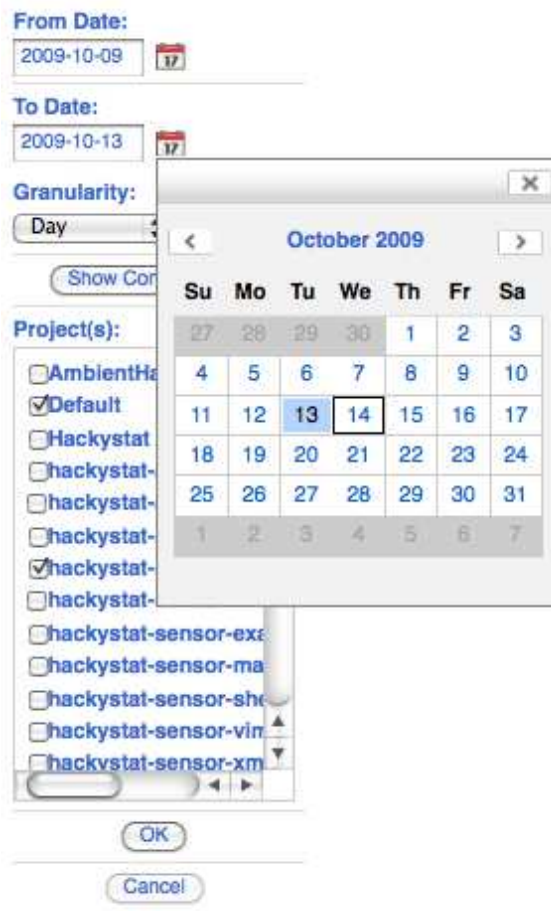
From Date:
2009-10-09

To Date:
2009-10-13

Granularity:
Day

Show Co

Project(s):
AmbientHa
Default
Hackystat
hackystat-
hackystat-
hackystat-
hackystat-
hackystat-
hackystat-sensor-exa
hackystat-sensor-ma
hackystat-sensor-she
hackystat-sensor-vim
hackystat-sensor-xm

OK

Cancel

×

<
October 2009
>

| Su | Mo | Tu | We | Th | Fr | Sa |
|---|---|---|---|---|---|---|
| 27 | 28 | 29 | 30 | 1 | 2 | 3 |
| 4 | 5 | 6 | 7 | 8 | 9 | 10 |
| 11 | 12 | 13 | 14 | 15 | 16 | 17 |
| 18 | 19 | 20 | 21 | 22 | 23 | 24 |
| 25 | 26 | 27 | 28 | 29 | 30 | 31 |
| 1 | 2 | 3 | 4 | 5 | 6 | 7 |